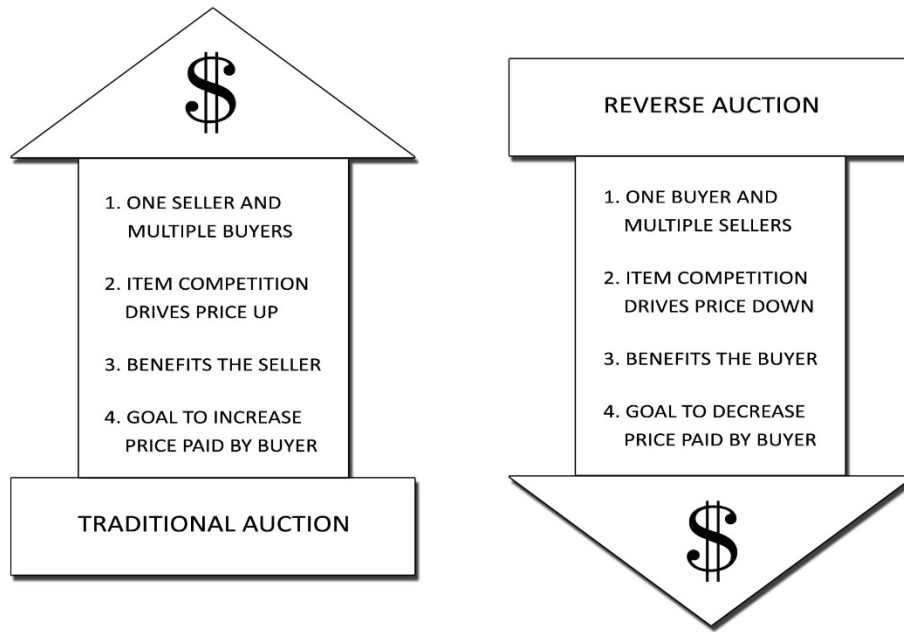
$

1. ONE SELLER AND MULTIPLE BUYERS

2. ITEM COMPETITION DRIVES PRICE UP

3. BENEFITS THE SELLER

4. GOAL TO INCREASE PRICE PAID BY BUYER

TRADITIONAL AUCTION

REVERSE AUCTION

1. ONE BUYER AND MULTIPLE SELLERS

2. ITEM COMPETITION DRIVES PRICE DOWN

3. BENEFITS THE BUYER

4. GOAL TO DECREASE PRICE PAID BY BUYER

$